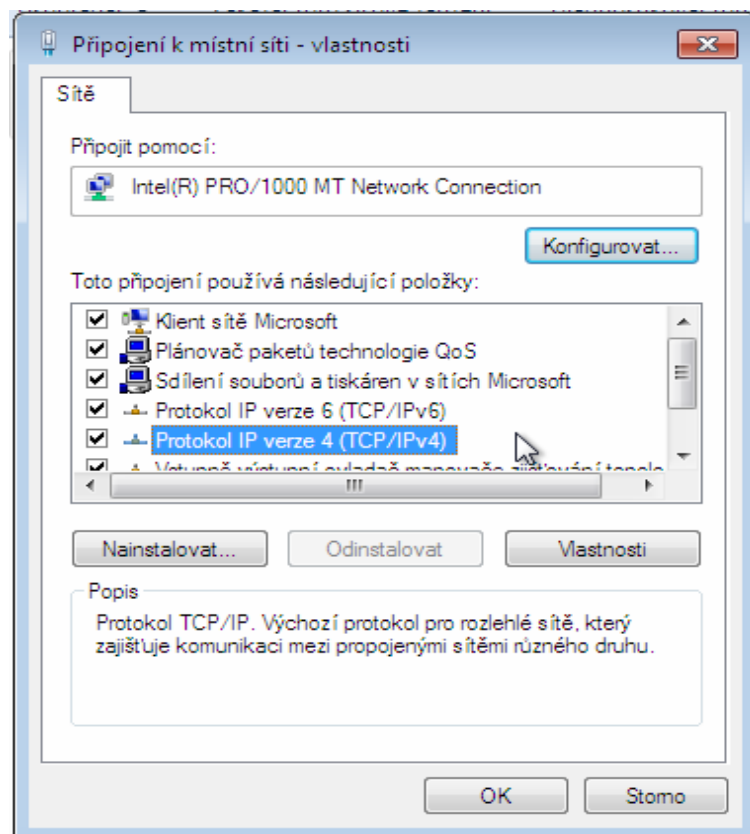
Připojení k místní síti - vlastnosti

Sítě

Připojit pomocí:

Intel(R) PRO/1000 MT Network Connection

Konfigurovat...

Toto připojení používá následující položky:

Klient sítě Microsoft
Plánovač paketů technologie QoS
Sdílení souborů a tiskáren v sítích Microsoft
Protokol IP verze 6 (TCP/IPv6)
Protokol IP verze 4 (TCP/IPv4)
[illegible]

Nainstalovat...
Odinstalovat
Vlastnosti

Popis
Protokol TCP/IP. Výchozí protokol pro rozlehlé sítě, který zajišťuje komunikaci mezi propojenými sítěmi různého druhu.

OK
Storno